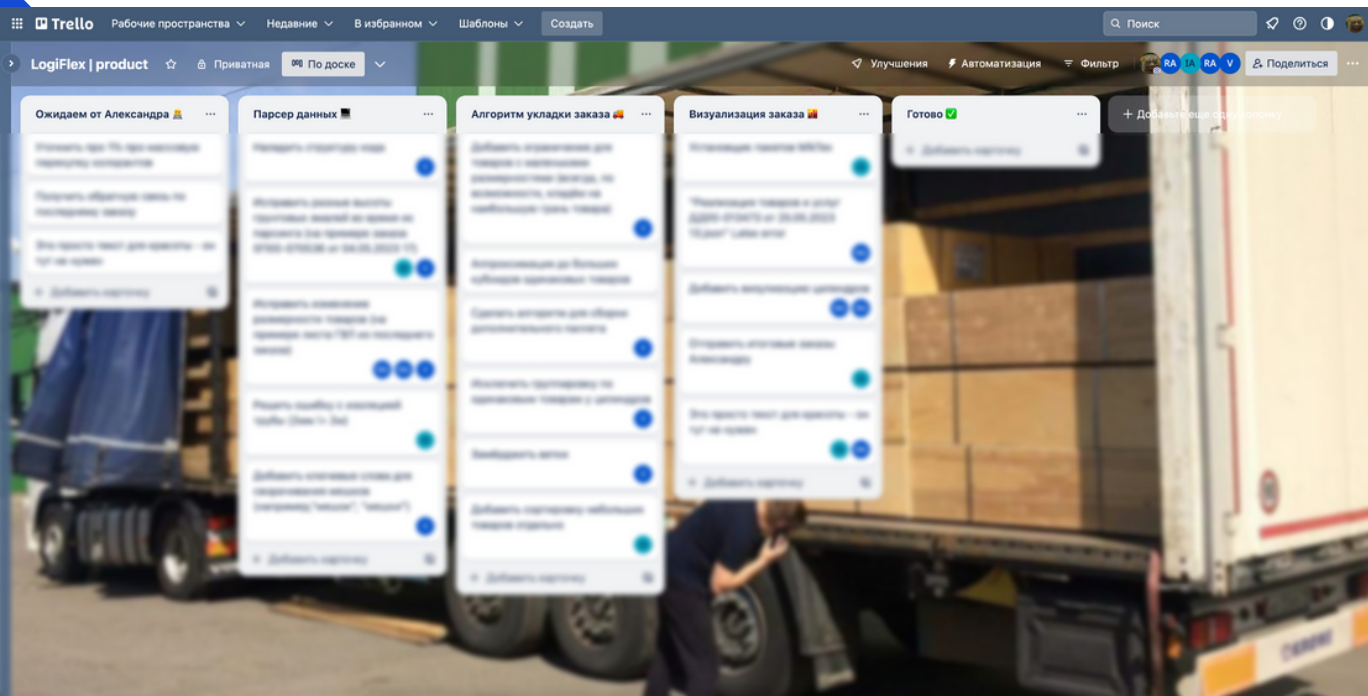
Trello Рабочие пространства Недавние В избранном Шаблоны Создать

Поиск

LogiFlex | product Приватная По доске

Улучшения Автоматизация Фильтр RA IA RA V Поделиться

Ожидаем от Александра

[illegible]

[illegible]

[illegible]

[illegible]

Парсер данных

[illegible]

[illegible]

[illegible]

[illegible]

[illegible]

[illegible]

Алгоритм укладки заказа

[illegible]

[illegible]

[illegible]

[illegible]

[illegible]

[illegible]

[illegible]

Визуализация заказа

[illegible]

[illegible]

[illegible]

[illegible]

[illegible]

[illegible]

Готово

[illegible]

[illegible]